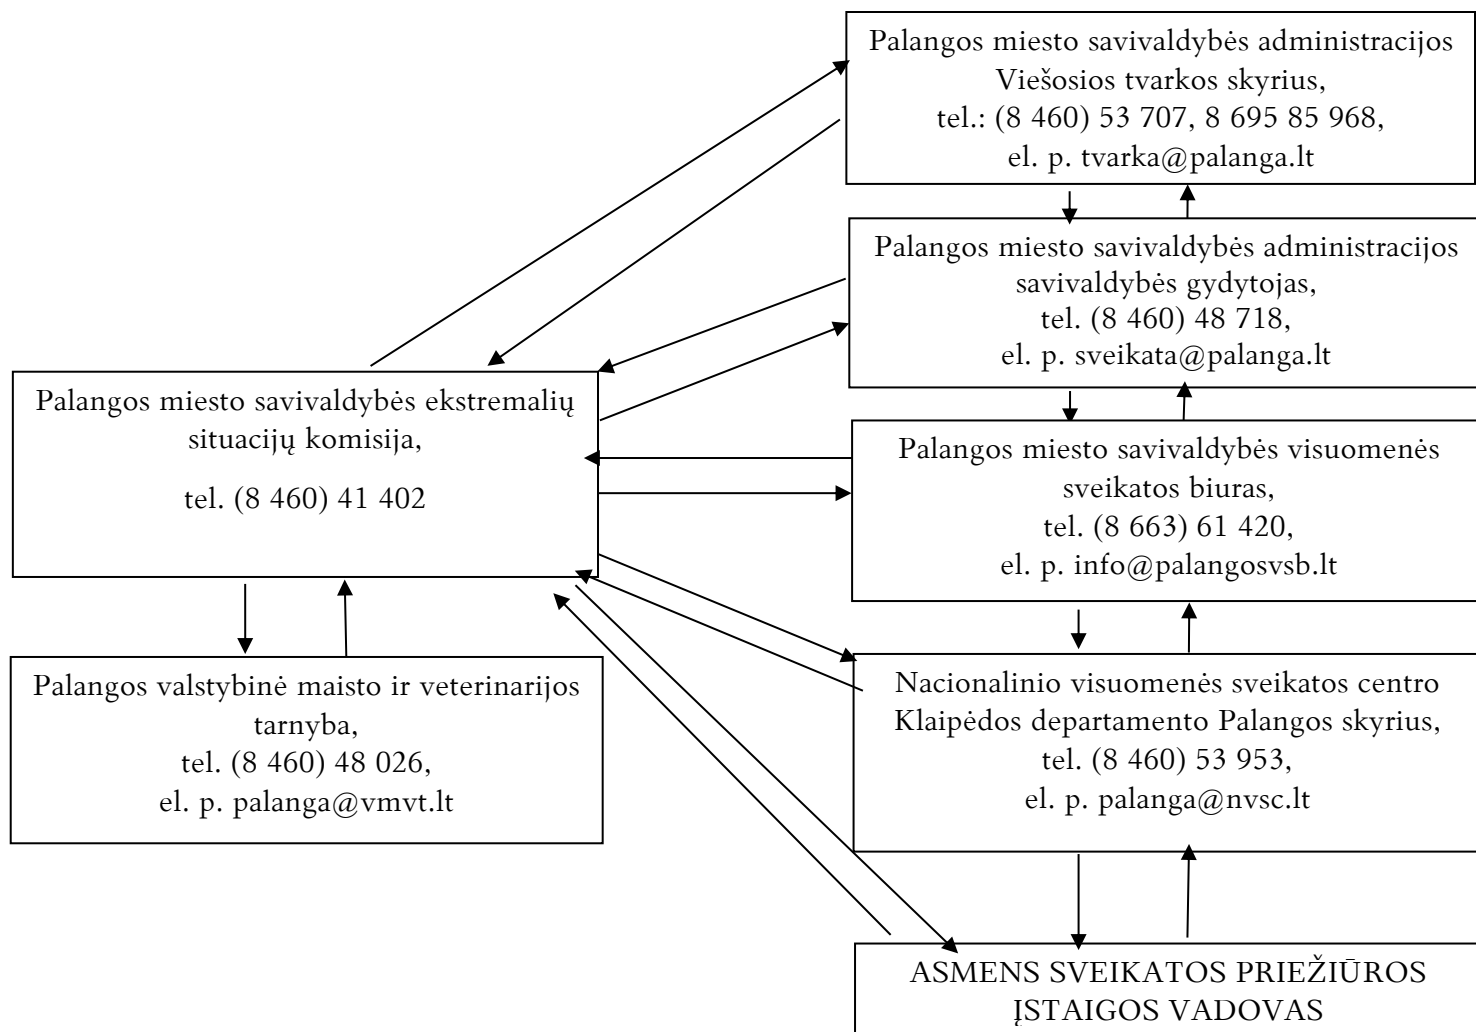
Palangos miesto savivaldybės administracijos Viešosios tvarkos skyrius, tel.: (8 460) 53 707, 8 695 85 968, el. p. tvarka@palanga.lt

Palangos miesto savivaldybės administracijos savivaldybės gydytojas, tel. (8 460) 48 718, el. p. sveikata@palanga.lt

Palangos miesto savivaldybės ekstremalių situacijų komisija,

tel. (8 460) 41 402

Palangos miesto savivaldybės visuomenės sveikatos biuras, tel. (8 663) 61 420, el. p. info@palangosvsb.lt

Palangos valstybinė maisto ir veterinarijos tarnyba, tel. (8 460) 48 026, el. p. palanga@vmvt.lt

Nacionalinio visuomenės sveikatos centro Klaipėdos departamento Palangos skyrius, tel. (8 460) 53 953, el. p. palanga@nvsc.lt

ASMENS SVEIKATOS PRIEŽIŪROS ĮSTAIGOS VADOVAS